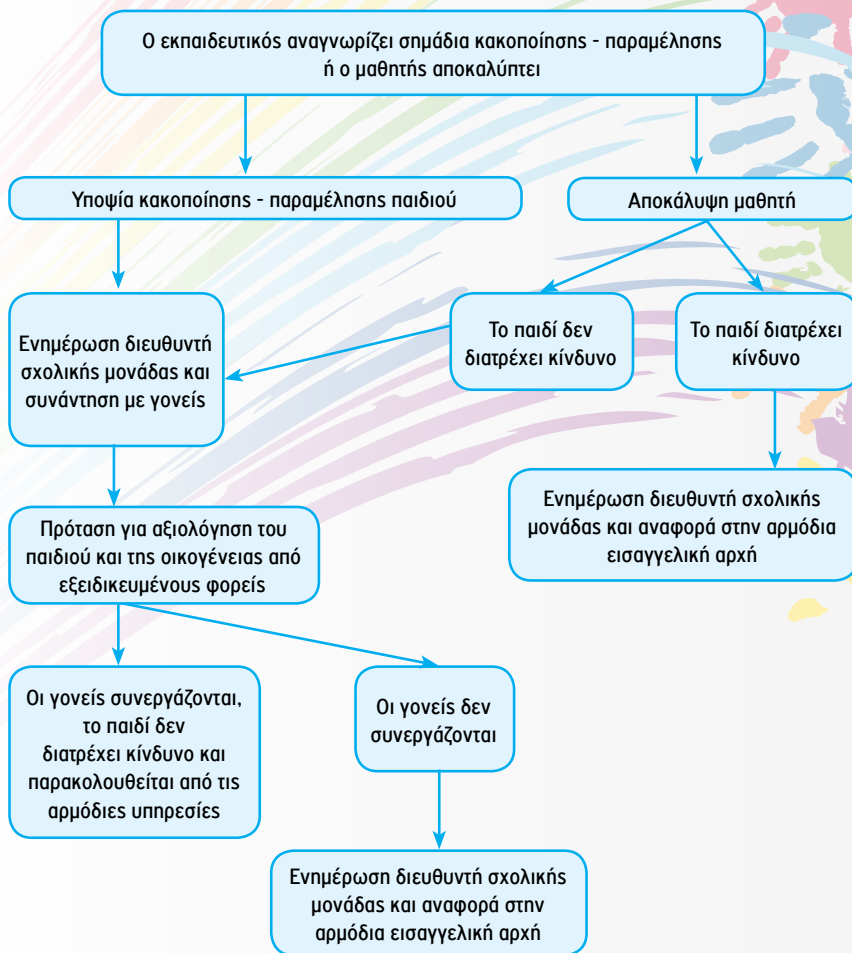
Ο εκπαιδευτικός αναγνωρίζει σημάδια κακοποίησης - παραμέλησης ή ο μαθητής αποκαλύπτει

Υποψία κακοποίησης - παραμέλησης παιδιού

Αποκάλυψη μαθητή

Ενημέρωση διευθυντή σχολικής μονάδας και συνάντηση με γονείς

Το παιδί δεν διατρέχει κίνδυνο

Το παιδί διατρέχει κίνδυνο

Ενημέρωση διευθυντή σχολικής μονάδας και αναφορά στην αρμόδια εισαγγελική αρχή

Πρόταση για αξιολόγηση του παιδιού και της οικογένειας από εξειδικευμένους φορείς

Οι γονείς συνεργάζονται, το παιδί δεν διατρέχει κίνδυνο και παρακολουθείται από τις αρμόδιες υπηρεσίες

Οι γονείς δεν συνεργάζονται

Ενημέρωση διευθυντή σχολικής μονάδας και αναφορά στην αρμόδια εισαγγελική αρχή